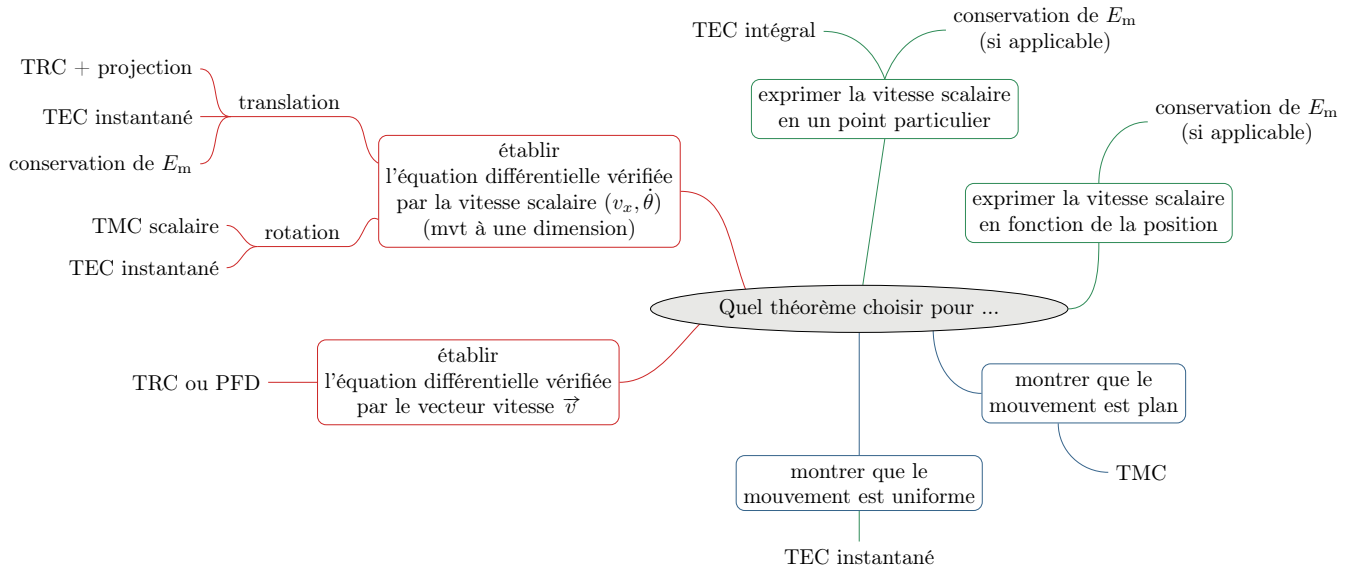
Quel théorème choisir pour ...

exprimer la vitesse scalaire en un point particulier

TEC intégral

conservation de $E_\mathrm{m}$ (si applicable)

exprimer la vitesse scalaire en fonction de la position

conservation de $E_\mathrm{m}$ (si applicable)

établir l'équation différentielle vérifiée par la vitesse scalaire $(v_x, \dot{\theta})$ (mvt à une dimension)

translation

TRC + projection

TEC instantané

conservation de $E_\mathrm{m}$

rotation

TMC scalaire

TEC instantané

établir l'équation différentielle vérifiée par le vecteur vitesse $\vec{v}$

TRC ou PFD

montrer que le mouvement est plan

TMC

montrer que le mouvement est uniforme

TEC instantané